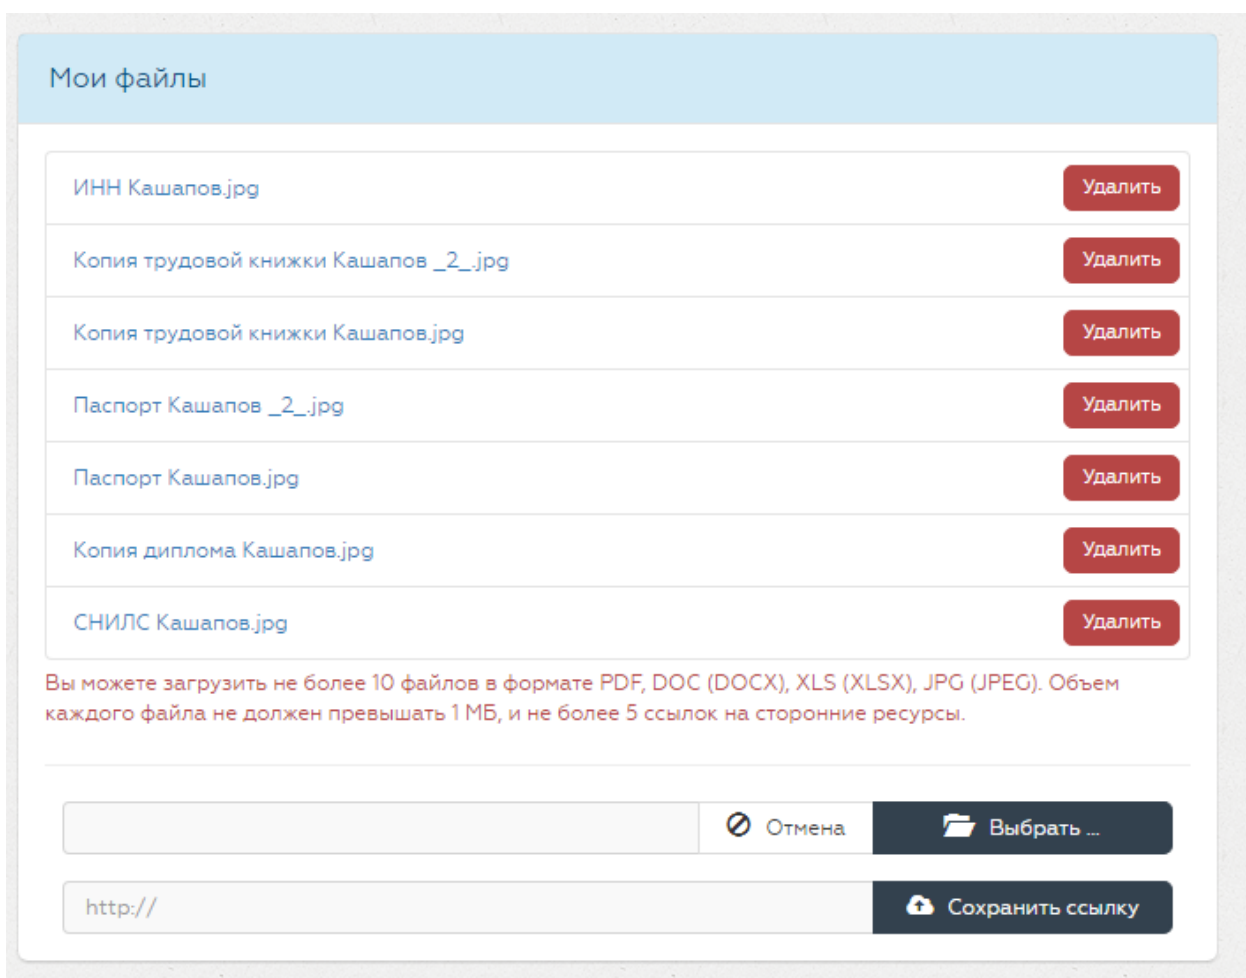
Мои файлы

ИНН Кашапов.jpg Удалить

Копия трудовой книжки Кашапов _2_.jpg Удалить

Копия трудовой книжки Кашапов.jpg Удалить

Паспорт Кашапов _2_.jpg Удалить

Паспорт Кашапов.jpg Удалить

Копия диплома Кашапов.jpg Удалить

СНИЛС Кашапов.jpg Удалить

Вы можете загрузить не более 10 файлов в формате PDF, DOC (DOCX), XLS (XLSX), JPG (JPEG). Объем каждого файла не должен превышать 1 МБ, и не более 5 ссылок на сторонние ресурсы.

Отмена Выбрать ...

http:// Сохранить ссылку